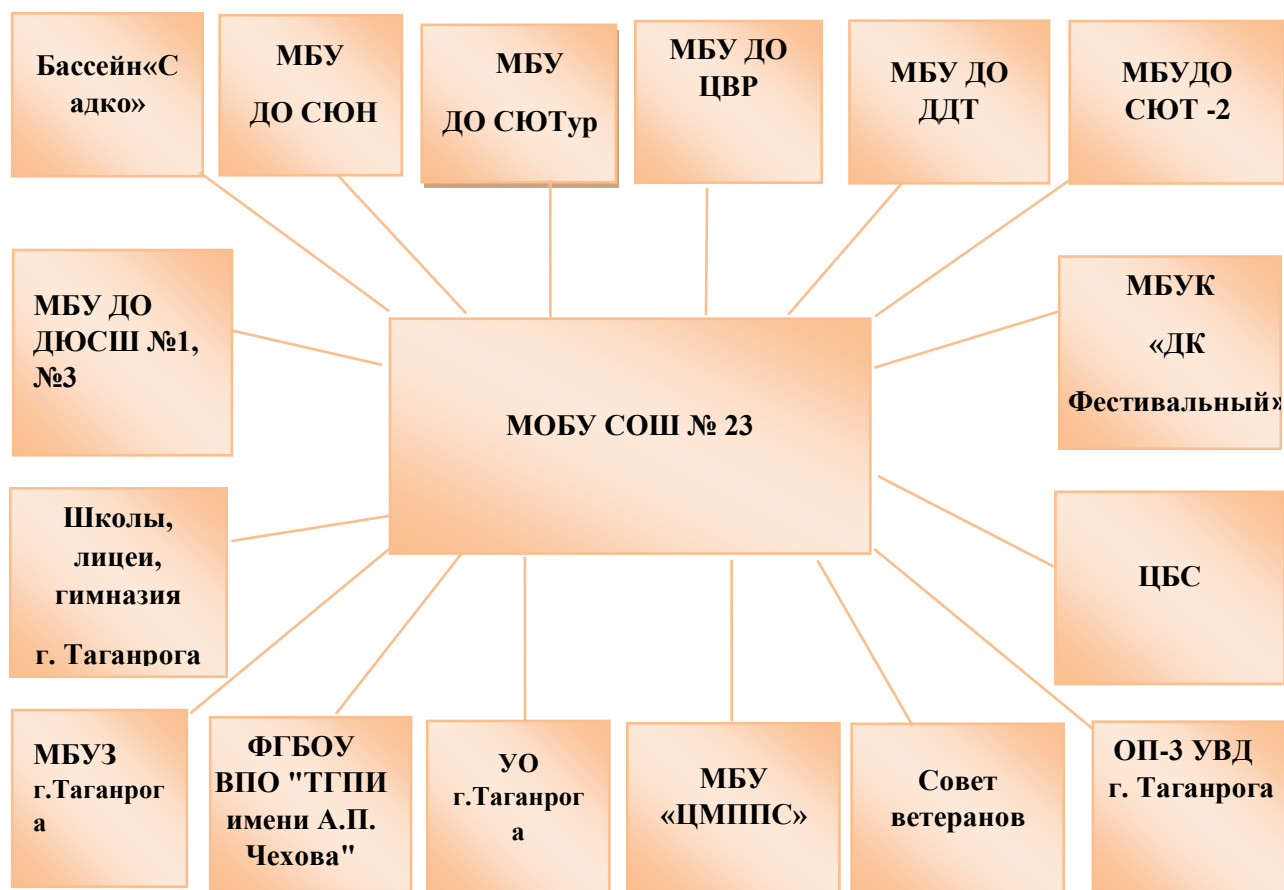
Бассейн«Садко»

МБУ ДО СЮН

МБУ ДО СЮТур

МБУ ДО ЦВР

МБУ ДО ДДТ

МБУДО СЮТ -2

МБУ ДО ДЮСШ №1, №3

МОБУ СОШ № 23

МБУК «ДК Фестивальный»

Школы, лицеи, гимназия г. Таганрога

ЦБС

МБУЗ г.Таганрога

ФГБОУ ВПО "ТГПИ имени А.П. Чехова"

УО г.Таганрога

МБУ «ЦМППС»

Совет ветеранов

ОП-3 УВД г. Таганрога